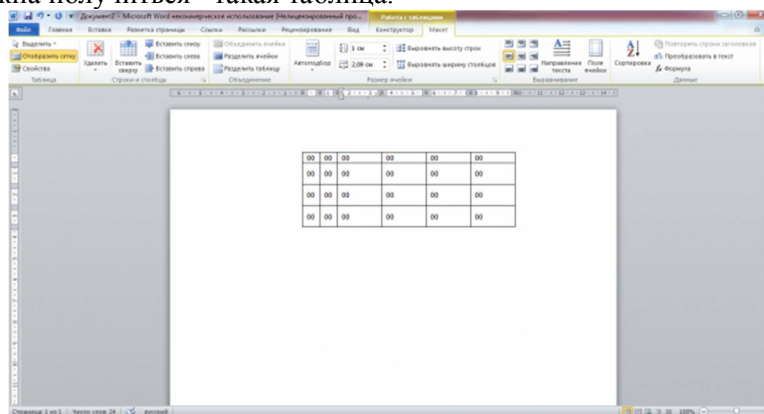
кна получиться - такая таблица.

Документ2 - Microsoft Word некоммерческое использование Нелицензированный про... Работа с таблицами

Файл Главная Вставка Разметка страницы Ссылки Рассылки Рецензирование Вид Конструктор Макет

Выделить Отобразить сетку Свойства Таблица

Удалить Вставить сверху Вставить снизу Вставить слева Вставить справа Строки и столбцы

Объединить ячейки Разделить ячейки Разделить таблицу Объединение

Автоподбор 1 см 2,09 см Выровнять высоту строк Выровнять ширину столбцов Размер ячейки

Направление текста Поля ячейки Выравнивание

Сортировка Повторить строки заголовков Преобразовать в текст Формула Данные

| 00 | 00 | 00 | 00 | 00 | 00 |
|---|---|---|---|---|---|
| 00 | 00 | 00 | 00 | 00 | 00 |
| 00 | 00 | 00 | 00 | 00 | 00 |
| 00 | 00 | 00 | 00 | 00 | 00 |

Страница: 1 из 1 Число слов: 24 русский 100%